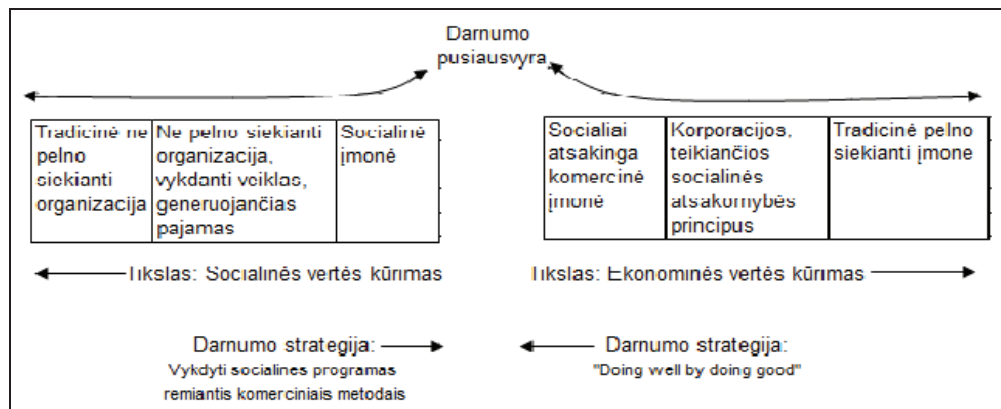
Darnumo pusiausvyra

| Tradicinė ne pelno siekianti organizacija | Ne pelno siekianti organizacija, vykdanti veiklas, generuojančias pajamas | Socialinė įmonė |
|---|---|---|

| Socialiai atsakinga komercinė įmonė | Korporacijos, teikiančios socialinės atsakomybės principus | Tradicinė pelno siekianti įmone |
|---|---|---|

Tikslas: Socialinės vertės kūrimas

Tikslas: Ekonominės vertės kūrimas

Darnumo strategija:
Vykdyti socialines programas remiantis komerciniais metodais

Darnumo strategija:
"Doing well by doing good"